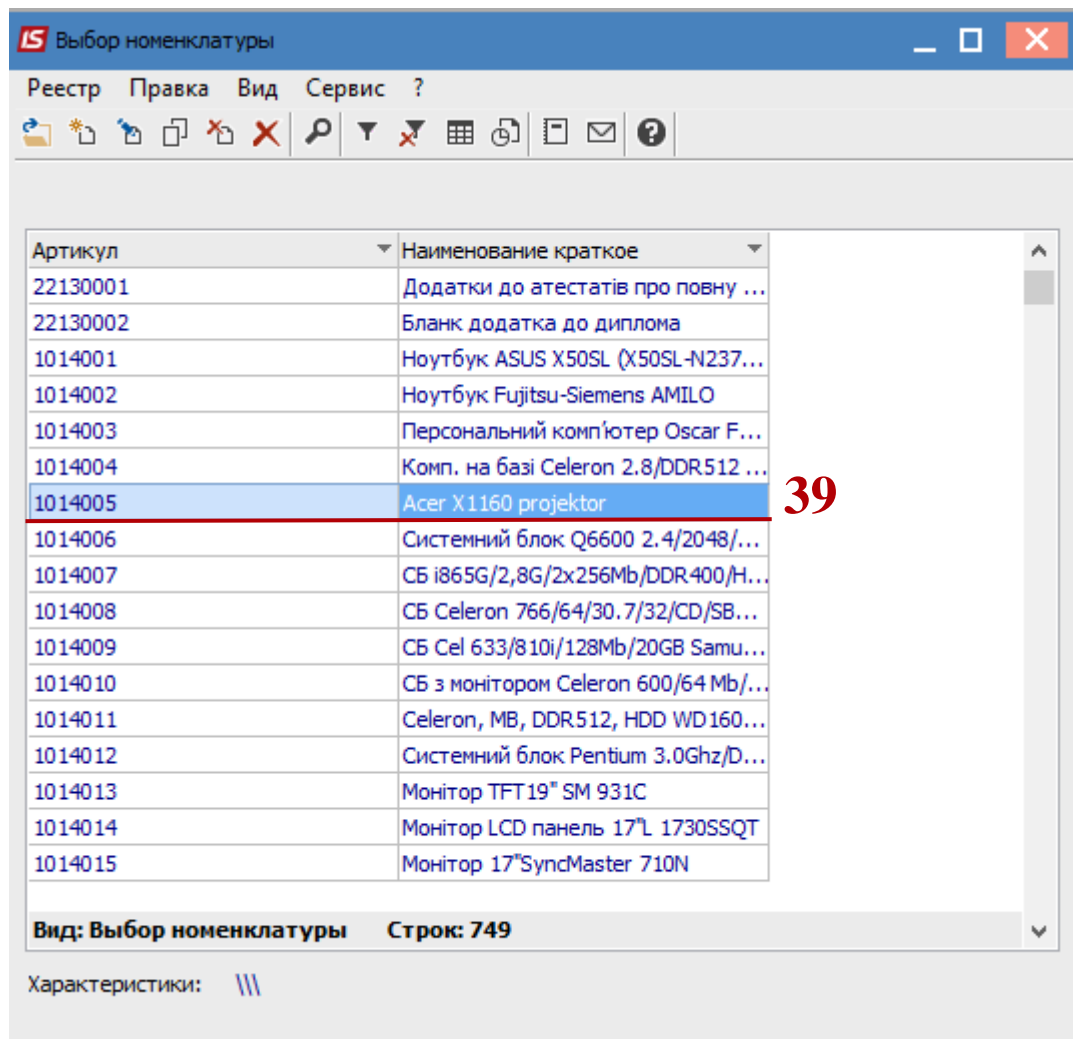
IS Выбор номенклатуры

Реестр Правка Вид Сервис ?

| Артикул | Наименование краткое |
|---|---|
| 22130001 | Додатки до атестатів про повну ... |
| 22130002 | Бланк додатка до диплома |
| 1014001 | Ноутбук ASUS X50SL (X50SL-N237... |
| 1014002 | Ноутбук Fujitsu-Siemens AMILO |
| 1014003 | Персональний комп'ютер Oscar F... |
| 1014004 | Комп. на базі Celeron 2.8/DDR512 ... |
| 1014005 | Acer X1160 projektor |
| 1014006 | Системний блок Q6600 2.4/2048/... |
| 1014007 | СБ i865G/2,8G/2x256Mb/DDR400/H... |
| 1014008 | СБ Celeron 766/64/30.7/32/CD/SB... |
| 1014009 | СБ Cel 633/810i/128Mb/20GB Samu... |
| 1014010 | СБ з монітором Celeron 600/64 Mb/... |
| 1014011 | Celeron, MB, DDR512, HDD WD160... |
| 1014012 | Системний блок Pentium 3.0Ghz/D... |
| 1014013 | Монітор TFT19" SM 931C |
| 1014014 | Монітор LCD панель 17"L 1730SSQT |
| 1014015 | Монітор 17"SyncMaster 710N |

39

Вид: Выбор номенклатуры Строк: 749

Характеристики: \\\